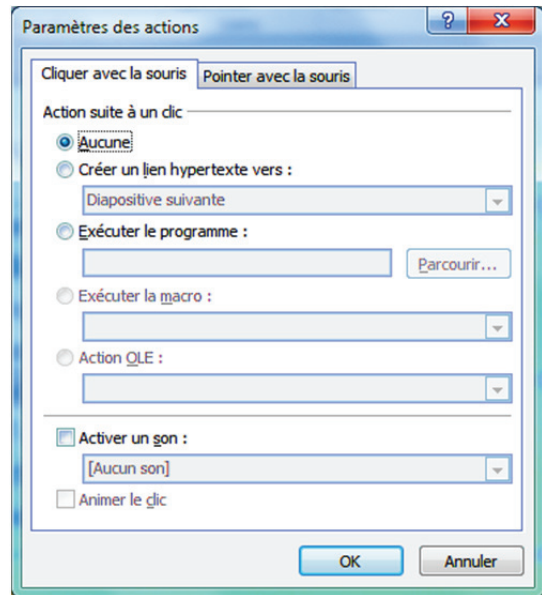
Paramètres des actions

?

X

Cliquer avec la souris

Pointer avec la souris

Action suite à un clic

Aucune

Créer un lien hypertexte vers :

Diapositive suivante

Exécuter le programme :

Parcourir...

Exécuter la macro :

Action OLE :

Activer un son :

[Aucun son]

Animer le clic

OK

Annuler